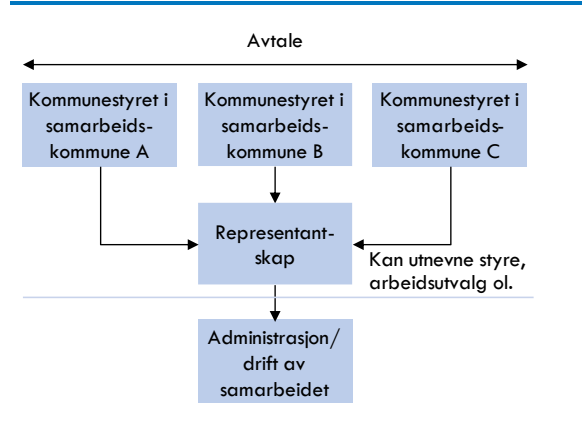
Avtale

Kommunestyret i samarbeidskommune A

Kommunestyret i samarbeidskommune B

Kommunestyret i samarbeidskommune C

Representantskap

Kan utnevne styre, arbeidsutvalg ol.

Administrasjon/ drift av samarbeidet